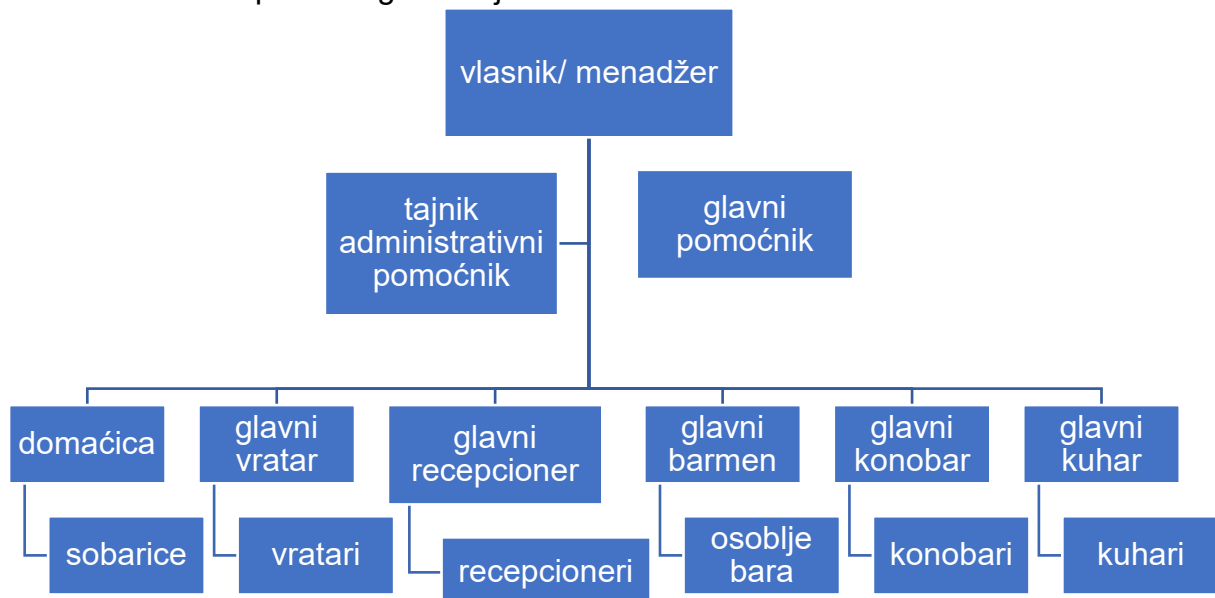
vlasnik/ menadžer

tajnik administrativni pomoćnik

glavni pomoćnik

domaćica

sobarice

glavni vratar

vratari

glavni recepcioner

recepcioneri

glavni barmen

osoblje bara

glavni konobar

konobari

glavni kuhar

kuhari